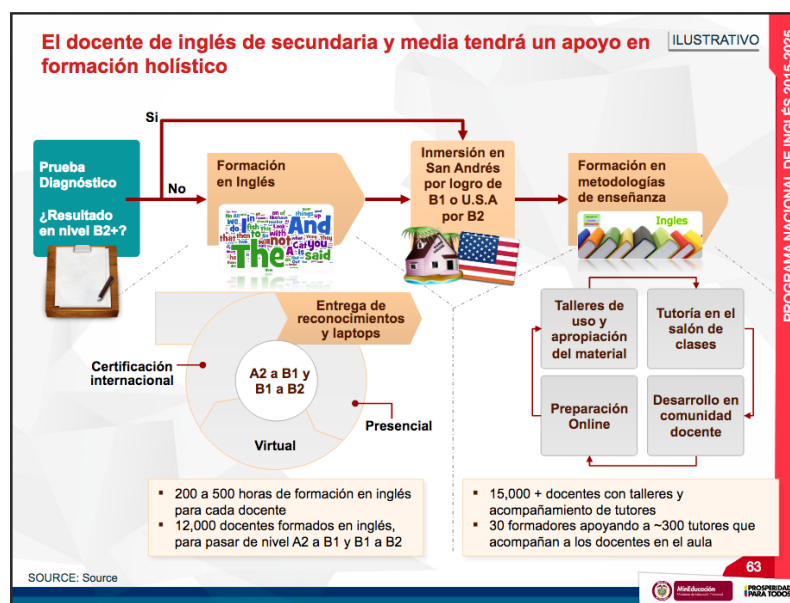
El docente de inglés de secundaria y media tendrá un apoyo en formación holístico

ILUSTRATIVO

PROGRAMA NACIONAL DE INGLÉS 2015-2025

Si

Prueba Diagnóstico

¿Resultado en nivel B2+?

No

Formación en Inglés

Inmersión en San Andrés por logro de B1 o U.S.A por B2

Formación en metodologías de enseñanza

Ingles

Entrega de reconocimientos y laptops

Certificación internacional

A2 a B1 y B1 a B2

Virtual

Presencial

Talleres de uso y apropiación del material

Tutoría en el salón de clases

Preparación Online

Desarrollo en comunidad docente

▪ 200 a 500 horas de formación en inglés para cada docente
▪ 12,000 docentes formados en inglés, para pasar de nivel A2 a B1 y B1 a B2

▪ 15,000 + docentes con talleres y acompañamiento de tutores
▪ 30 formadores apoyando a ~300 tutores que acompañan a los docentes en el aula

SOURCE: Source

63

MinEducación

PROSPERIDAD PARA TODOS